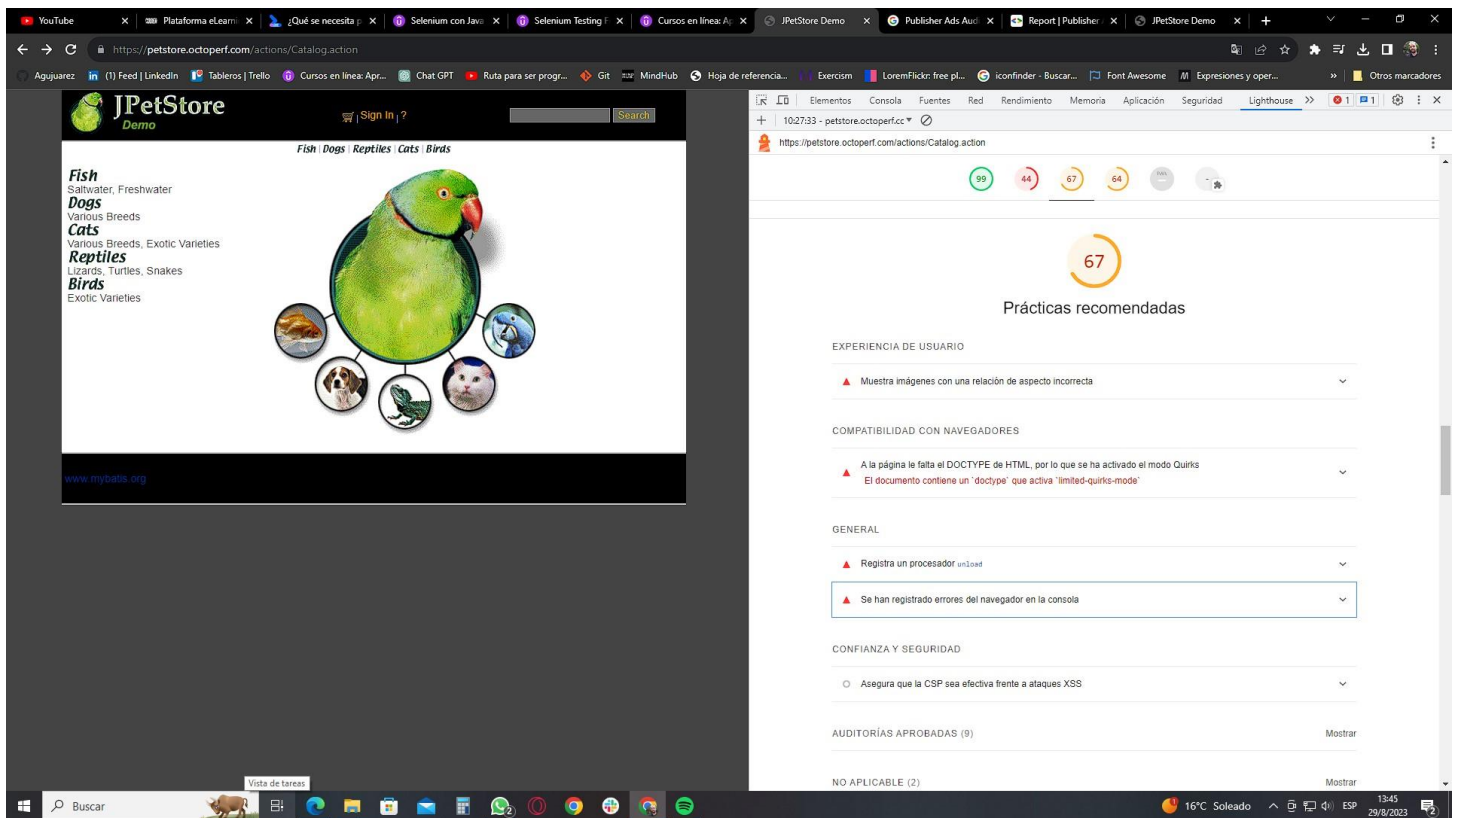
YouTube | Plataforma eLearni | ¿Qué se necesita p | Selenium con Java | Selenium Testing F | Cursos en línea: Ap | JPetStore Demo | Publisher Ads Aud | Report | Publisher | JPetStore Demo

https://petstore.octoperf.com/actions/Catalog.action

Agujuarez | (1) Feed | LinkedIn | Tableros | Trello | Cursos en línea: Apr... | Chat GPT | Ruta para ser progr... | Git | MindHub | Hoja de referencia... | Exercism | LoremFlickr: free pl... | iconfinder - Buscar... | Font Awesome | Expresiones y oper... | Otros marcadores

JPetStore
Demo

Sign In | ?

Search

Fish | Dogs | Reptiles | Cats | Birds

Fish
Saltwater, Freshwater
Dogs
Various Breeds
Cats
Various Breeds, Exotic Varieties
Reptiles
Lizards, Turtles, Snakes
Birds
Exotic Varieties

www.mybatis.org

Elementos | Consola | Fuentes | Red | Rendimiento | Memoria | Aplicación | Seguridad | Lighthouse | >> | 1 | 1

10:27:33 - petstore.octoperf.cc

https://petstore.octoperf.com/actions/Catalog.action

99 | 44 | 67 | 64

67
Prácticas recomendadas

EXPERIENCIA DE USUARIO

Muestra imágenes con una relación de aspecto incorrecta

COMPATIBILIDAD CON NAVEGADORES

A la página le falta el DOCTYPE de HTML, por lo que se ha activado el modo Quirks
El documento contiene un `doctype` que activa `limited-quirks-mode`

GENERAL

Registra un procesador unload

Se han registrado errores del navegador en la consola

CONFIANZA Y SEGURIDAD

Asegura que la CSP sea efectiva frente a ataques XSS

AUDITORÍAS APROBADAS (9) | Mostrar

NO APLICABLE (2) | Mostrar

Vista de tareas

Buscar

16°C Soleado | ESP | 13:45 | 29/8/2023